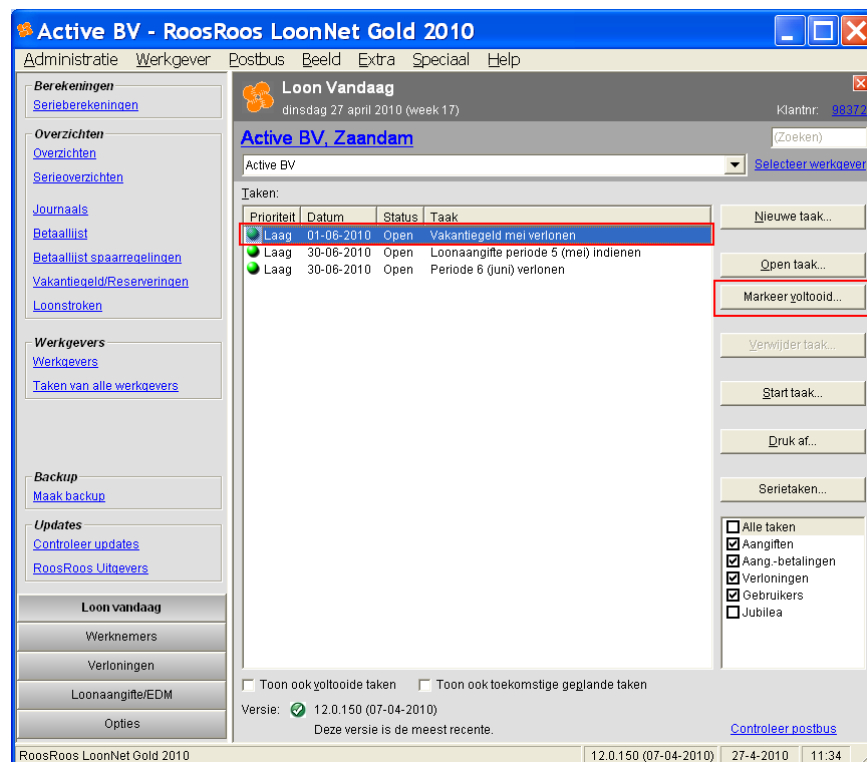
Active BV - RoosRoos LoonNet Gold 2010

Administratie Werkgever Postbus Beeld Extra Speciaal Help

Berekeningen
Serieberekeningen

Overzichten
Overzichten
Serieoverzichten

Journaals
Betaallijst
Betaallijst spaarregelingen
Vakantiegeld/Reserveringen
Loonstroken

Werkgevers
Werkgevers
Taken van alle werkgevers

Backup
Maak backup

Updates
Controleer updates
RoosRoos Uitgevers

Loon vandaag
Werknemers
Verloningen
Loonaangifte/EDM
Opties

Loon Vandaag
dinsdag 27 april 2010 (week 17)
Klantnr: 98372

Active BV, Zaandam
(Zoeken)
Active BV
Selecteer werkgever

Taken:

| Prioriteit | Datum | Status | Taak |
|---|---|---|---|
| Laag | 01-06-2010 | Open | Vakantiegeld mei verlonen |
| Laag | 30-06-2010 | Open | Loonaangifte periode 5 (mei) indienen |
| Laag | 30-06-2010 | Open | Periode 6 (juni) verlonen |

Nieuwe taak...
Open taak...
Markeer voltooid...
Verwijder taak...
Start taak...
Druk af...
Serietaken...

Alle taken
Aangiften
Aang.-betalingen
Verloningen
Gebruikers
Jubilea

Toon ook voltooide taken
Toon ook toekomstige geplande taken

Versie: 12.0.150 (07-04-2010)
Deze versie is de meest recente.
Controleer postbus

RoosRoos LoonNet Gold 2010 | 12.0.150 (07-04-2010) | 27-4-2010 | 11:34